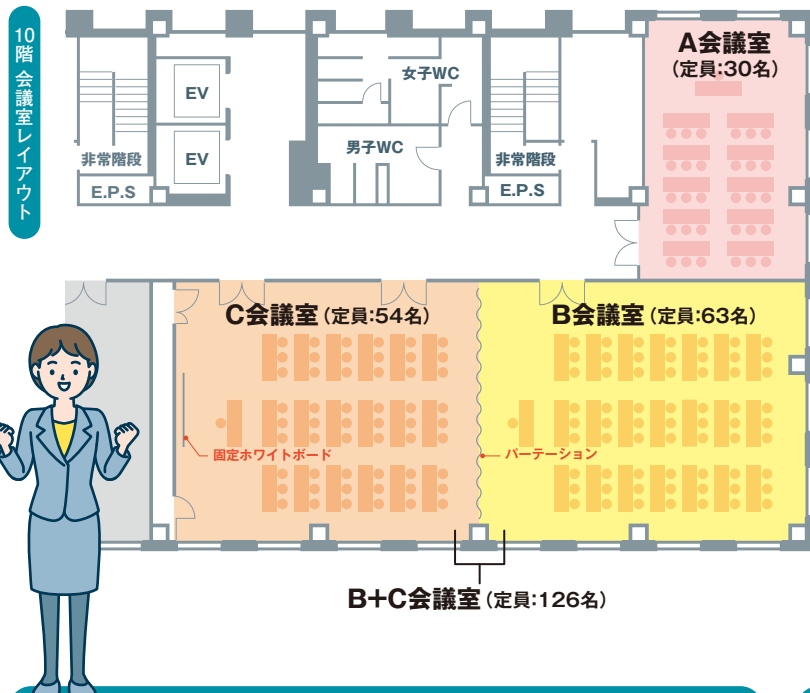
10階 会議室レイアウト

EV

EV

非常階段

E.P.S

女子WC

男子WC

非常階段

E.P.S

A会議室
(定員:30名)

C会議室 (定員:54名)

B会議室 (定員:63名)

固定ホワイトボード

パーテーション

B+C会議室 (定員:126名)